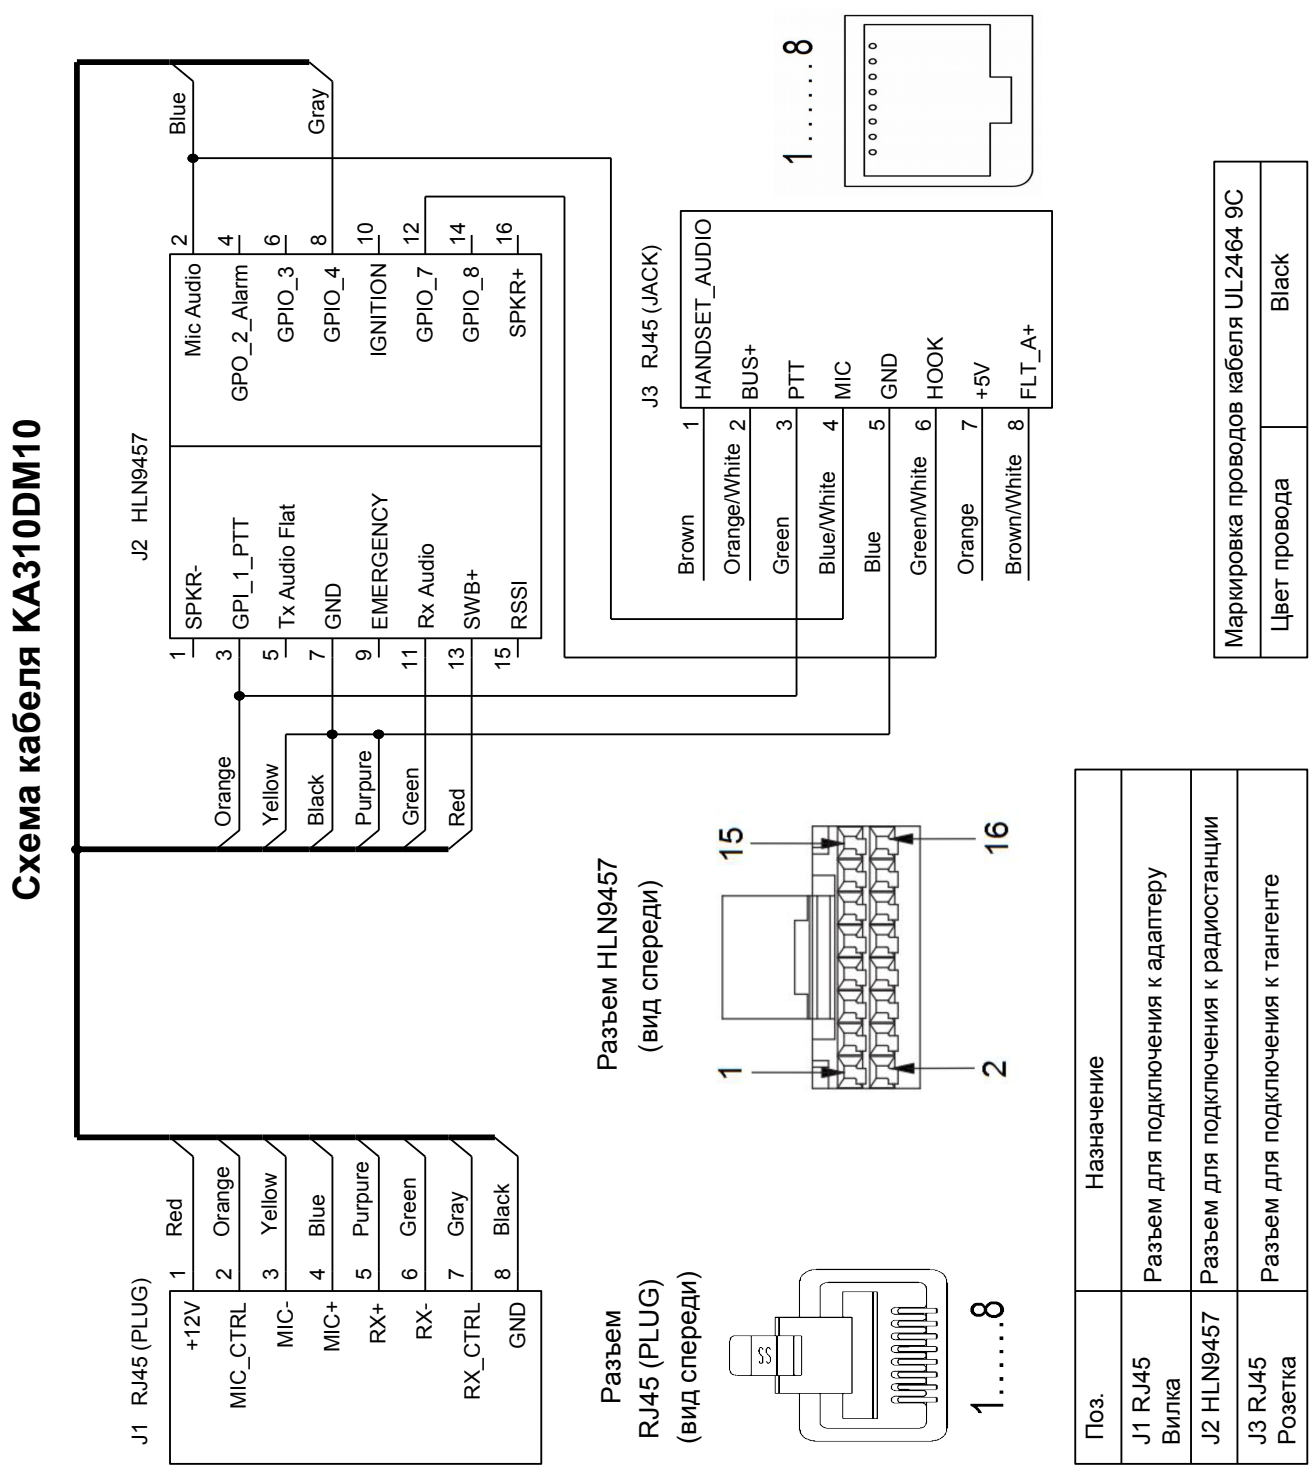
Схема кабеля KA310DM10

J1 RJ45 (PLUG)

| | | |
|---|---|---|
| +12V | 1 | Red |
| MIC_CTRL | 2 | Orange |
| MIC- | 3 | Yellow |
| MIC+ | 4 | Blue |
| RX+ | 5 | Purpure |
| RX- | 6 | Green |
| RX_CTRL | 7 | Gray |
| GND | 8 | Black |

J2 HLN9457

| | | | |
|---|---|---|---|
| 1 SPKR- | | Mic Audio 2 | Blue |
| 3 GPI_1_PTT | Orange | GPO_2_Alarm 4 | |
| 5 Tx Audio Flat | Yellow | GPIO_3 6 | |
| 7 GND | Black | GPIO_4 8 | Gray |
| 9 EMERGENCY | Purpure | IGNITION 10 | |
| 11 Rx Audio | Green | GPIO_7 12 | |
| 13 SWB+ | Red | GPIO_8 14 | |
| 15 RSSI | | SPKR+ 16 | |

J3 RJ45 (JACK)

| | | |
|---|---|---|
| 1 | HANDSET_AUDIO | Brown |
| 2 | BUS+ | Orange/White |
| 3 | PTT | Green |
| 4 | MIC | Blue/White |
| 5 | GND | Blue |
| 6 | HOOK | Green/White |
| 7 | +5V | Orange |
| 8 | FLT_A+ | Brown/White |

1.......8

Разъем RJ45 (PLUG) (вид спереди)

1......8

Разъем HLN9457 (вид спереди)

15 16 1 2

| Поз. | Назначение |
|---|---|
| J1 RJ45 Вилка | Разъем для подключения к адаптеру |
| J2 HLN9457 | Разъем для подключения к радиостанции |
| J3 RJ45 Розетка | Разъем для подключения к тангенте |

| Маркировка проводов кабеля UL2464 9C | |
|---|---|
| Цвет провода | Black |